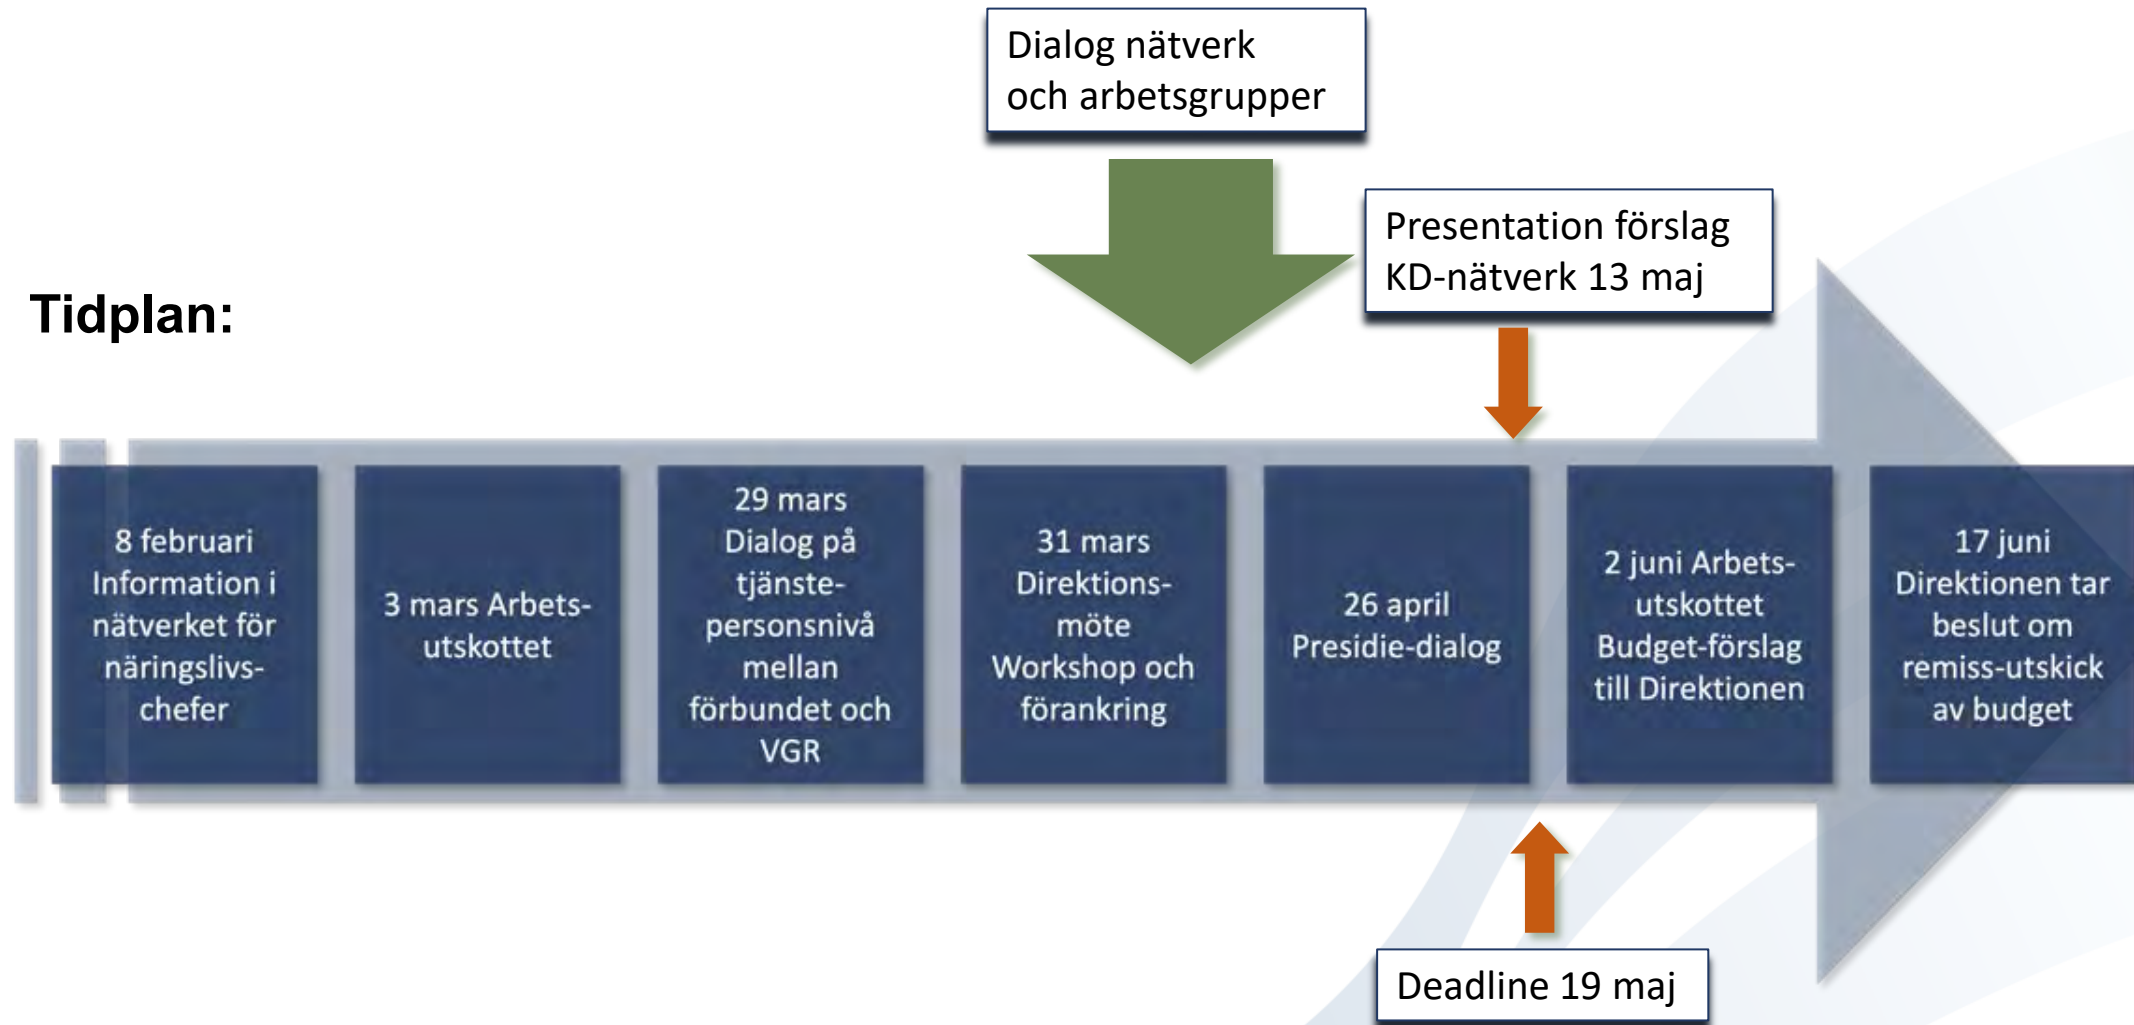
Dialog nätverk och arbetsgrupper

Presentation förslag KD-nätverk 13 maj

Tidplan:

8 februari Information i nätverket för näringslivschefer

3 mars Arbetsutskottet

29 mars Dialog på tjänstepersonsnivå mellan förbundet och VGR

31 mars Direktionsmöte Workshop och förankring

26 april Presidie-dialog

2 juni Arbetsutskottet Budget-förslag till Direktionen

17 juni Direktionen tar beslut om remiss-utskick av budget

Deadline 19 maj